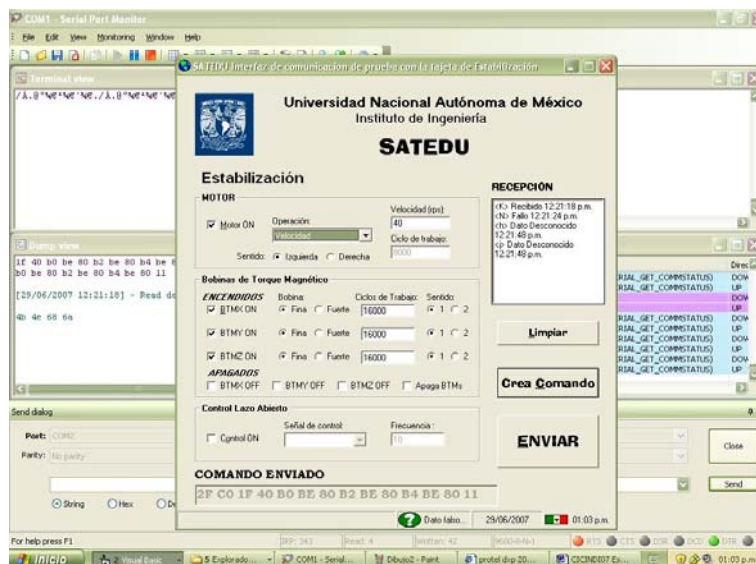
COM1 - Serial Port Monitor
File Edit View Monitoring Window Help

Terminal view
/λ.@°¾Æ²¾Æ'¾Æ./λ.@°¾Æ²¾Æ'¾Æ

Dump view
1f 40 b0 be 80 b2 be 80 b4 be 8
b0 be 80 b2 be 80 b4 be 80 11

[29/06/2007 12:21:18] - Read d

4b 4e 68 6a

RIAL_GET_COMMSTATUS) DOW
RIAL_GET_COMMSTATUS) UP
DOW
UP
RIAL_GET_COMMSTATUS) DOW
RIAL_GET_COMMSTATUS) UP
RIAL_GET_COMMSTATUS) DOW
RIAL_GET_COMMSTATUS) UP

Send dialog
Port: COM2
Parity: No parity
String Hex
Close
Send

For help press F1

SATEDU Interfaz de comunicacion de prueba con la tarjeta de Estabilización

Universidad Nacional Autónoma de México
Instituto de Ingeniería
SATEDU

Estabilización
MOTOR
Motor ON
Operación:
Velocidad
Velocidad (rps):
40
Ciclo de trabajo:
8000
Sentido: Izquierda Derecha

Bobinas de Torque Magnético
ENCENDIDOS
Bobina:
Ciclos de Trabajo:
Sentido:
BTMX ON Fina Fuerte 16000 1 2
BTMY ON Fina Fuerte 16000 1 2
BTMZ ON Fina Fuerte 16000 1 2
APAGADOS
BTMX OFF BTMY OFF BTMZ OFF Apaga BTMs

Control Lazo Abierto
Control ON
Señal de control:
Frecuencia:
10

RECEPCION
<K> Recibido 12:21:18 p.m.
<N> Fallo 12:21:24 p.m.
<h> Dato Desconocido 12:21:48 p.m.
<j> Dato Desconocido 12:21:48 p.m.

Limpiar
Crea Comando
ENVIAR

COMANDO ENVIADO
2F C0 1F 40 B0 BE 80 B2 BE 80 B4 BE 80 11

Dato fallo...
29/06/2007
01:03 p.m.

Inicio
2 Visual Basic
5 Explorado...
COM1 - Serial...
Dibujo2 - Paint
protel dxp 20...
CICIND007 Ex...
01:03 p.m.